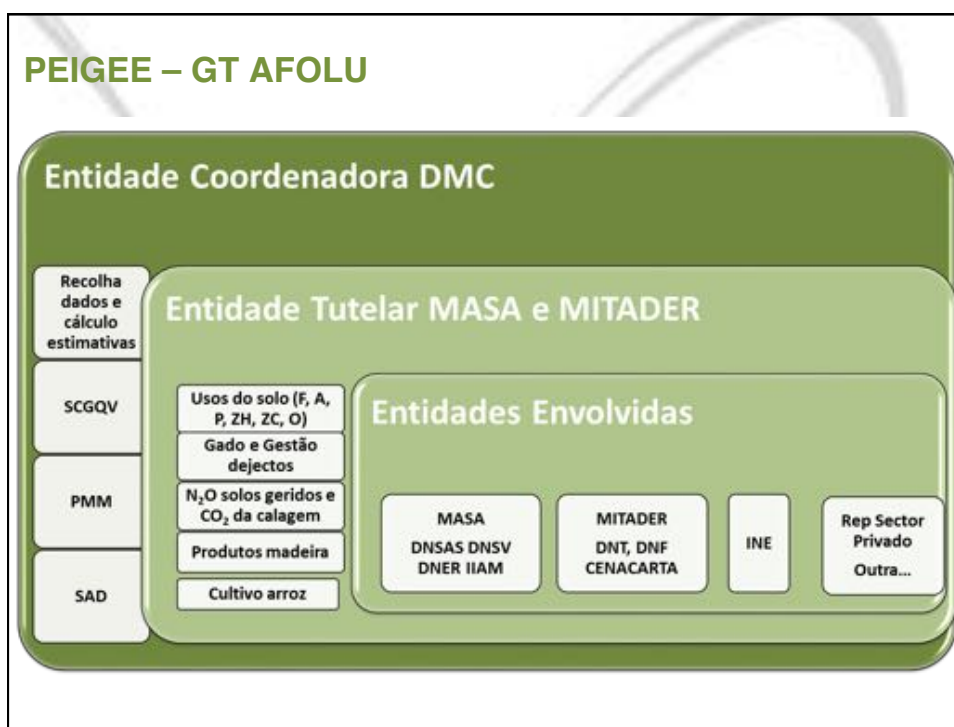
PEIGEE – GT AFOLU

Entidade Coordenadora DMC

Recolha dados e cálculo estimativas

SCGQV

PMM

SAD

Entidade Tutelar MASA e MITADER

Usos do solo (F, A, P, ZH, ZC, O)

Gado e Gestão dejectos

$N_2O$ solos geridos e $CO_2$ da calagem

Produtos madeira

Cultivo arroz

Entidades Envolvidas

MASA
DNSAS DNSV
DNER IIAM

MITADER
DNT, DNF
CENACARTA

INE

Rep Sector Privado
Outra...